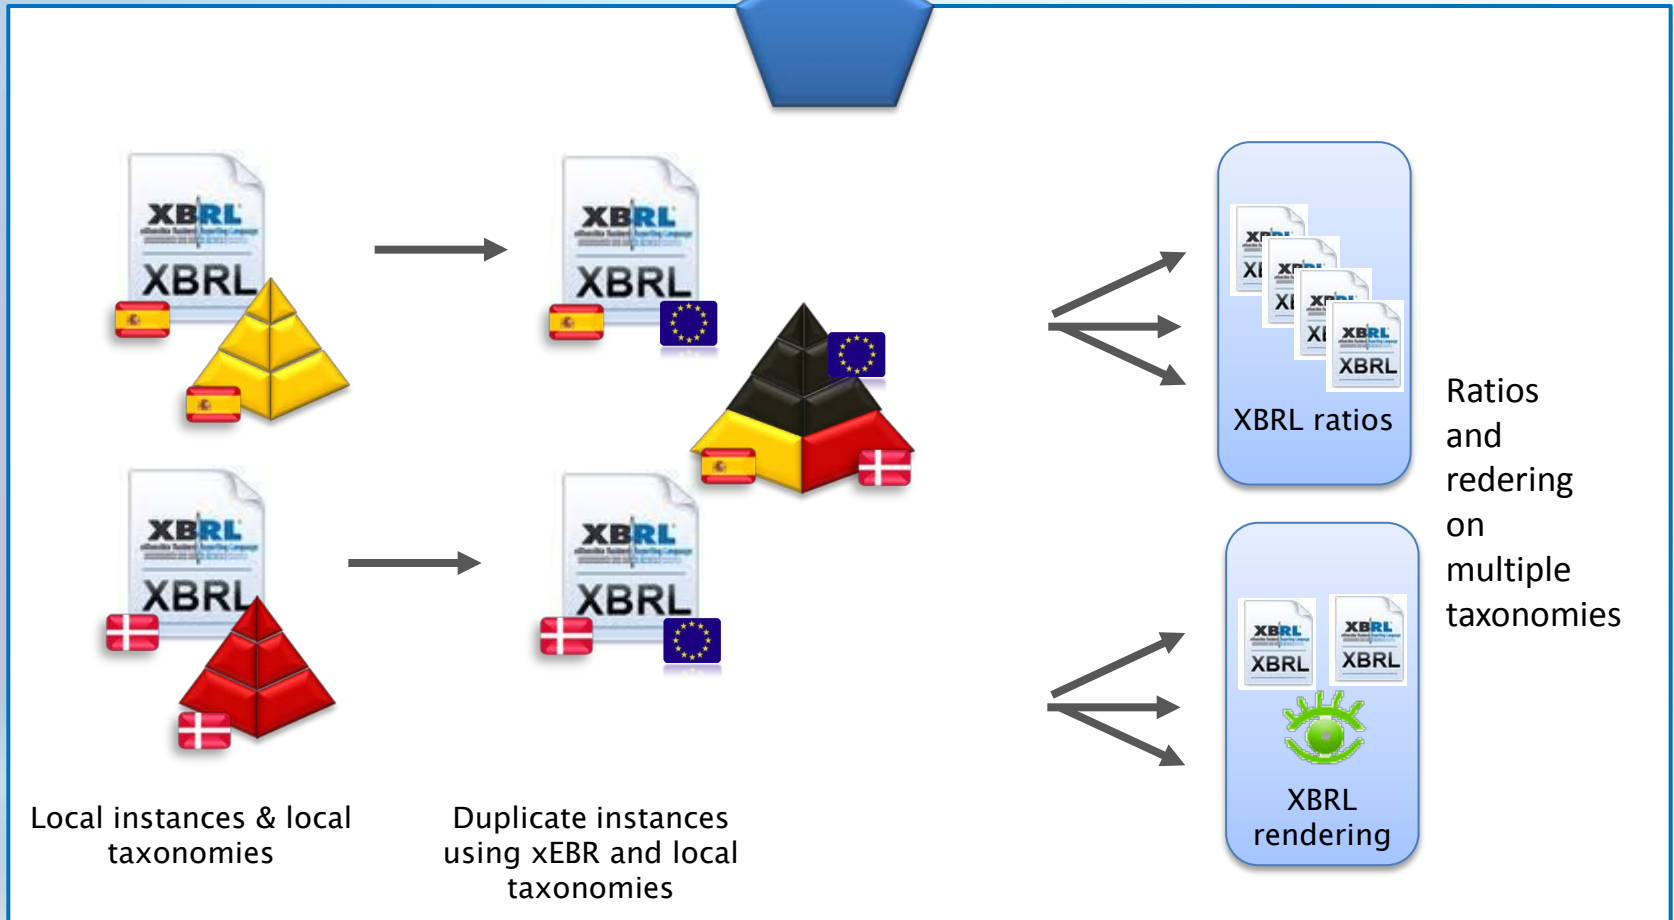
XBRL
XBRL

XBRL
XBRL

XBRL
XBRL

XBRL
XBRL

XBRL
XBRL
XBRL ratios

XBRL
XBRL
XBRL rendering

Ratios and redering on multiple taxonomies

Local instances & local taxonomies

Duplicate instances using xEBR and local taxonomies